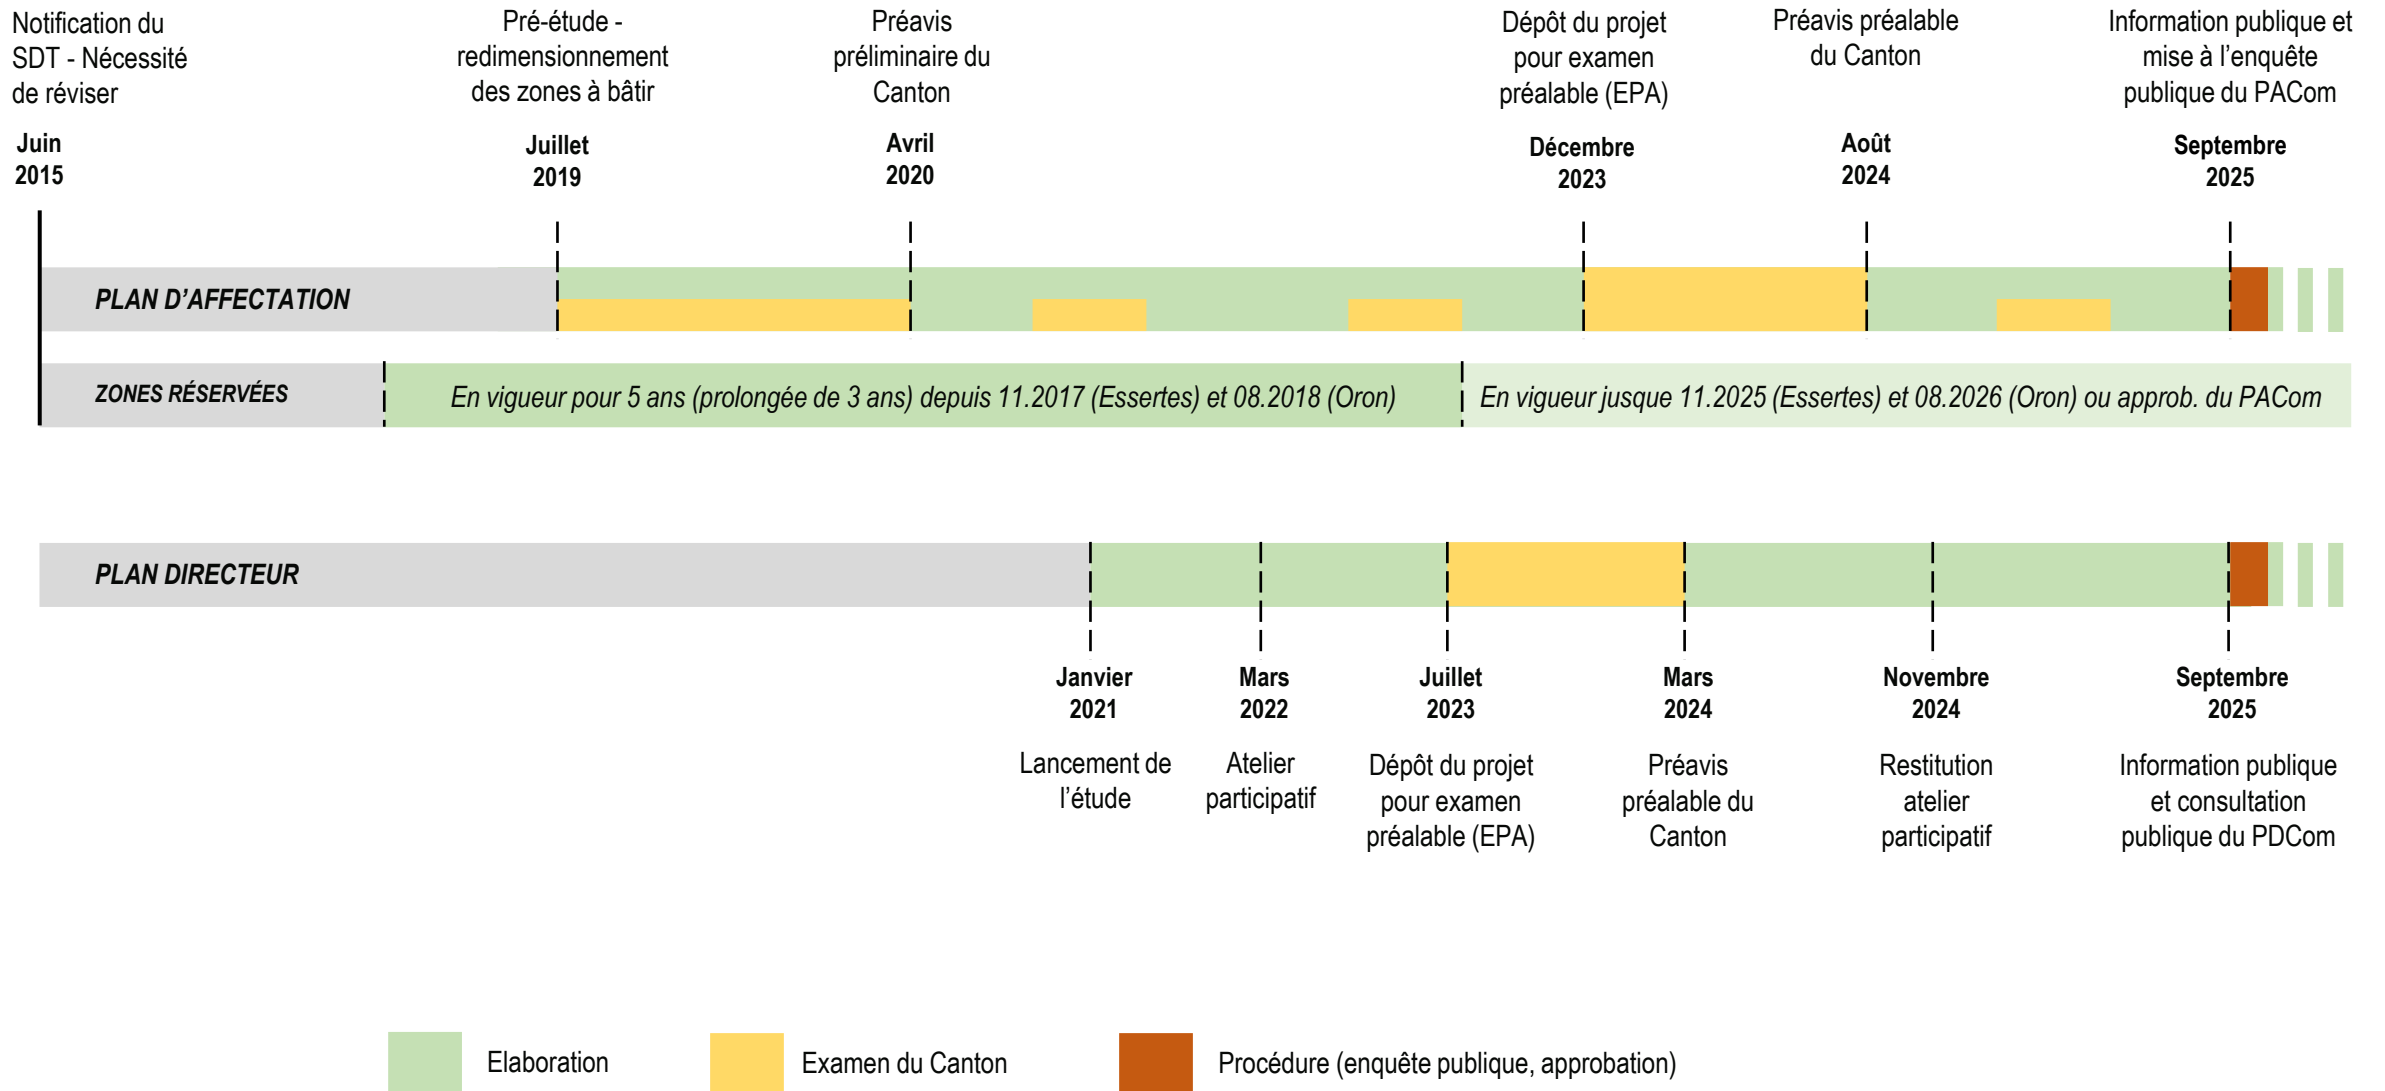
Notification du SDT - Nécessité de réviser

Juin 2015

Pré-étude - redimensionnement des zones à bâtir

Juillet 2019

Préavis préliminaire du Canton

Avril 2020

Dépôt du projet pour examen préalable (EPA)

Décembre 2023

Préavis préalable du Canton

Août 2024

Information publique et mise à l'enquête publique du PACom

Septembre 2025

PLAN D'AFFECTATION

ZONES RÉSERVÉES

En vigueur pour 5 ans (prolongée de 3 ans) depuis 11.2017 (Essertes) et 08.2018 (Oron)

En vigueur jusque 11.2025 (Essertes) et 08.2026 (Oron) ou approb. du PACom

PLAN DIRECTEUR

Janvier 2021

Lancement de l'étude

Mars 2022

Atelier participatif

Juillet 2023

Dépôt du projet pour examen préalable (EPA)

Mars 2024

Préavis préalable du Canton

Novembre 2024

Restitution atelier participatif

Septembre 2025

Information publique et consultation publique du PDCom

Elaboration

Examen du Canton

Procédure (enquête publique, approbation)